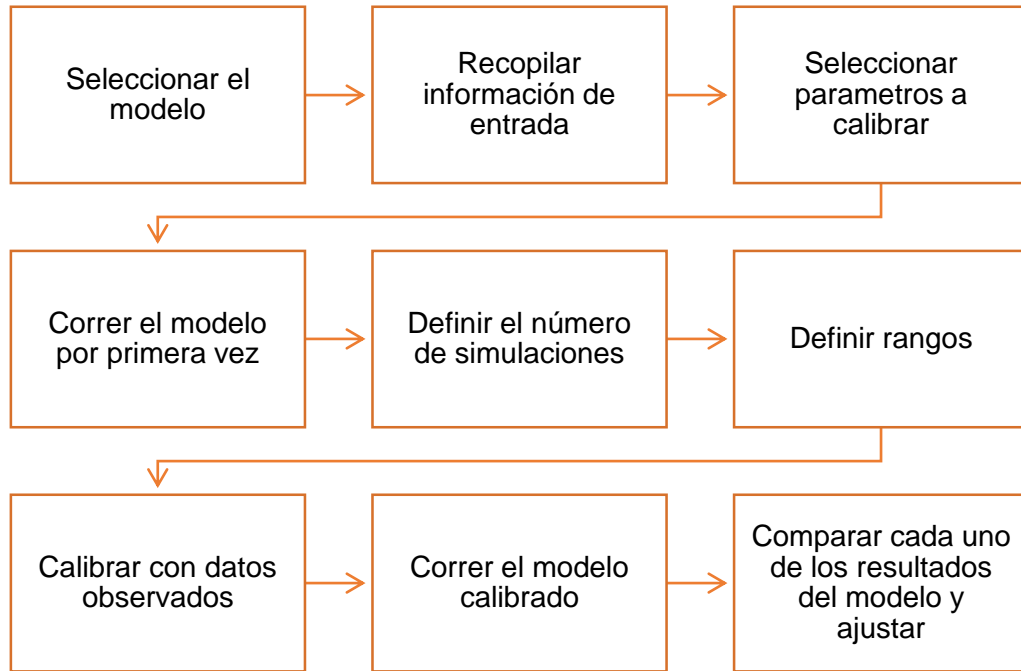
Seleccionar el modelo

Recopilar información de entrada

Seleccionar parametros a calibrar

Correr el modelo por primera vez

Definir el número de simulaciones

Definir rangos

Calibrar con datos observados

Correr el modelo calibrado

Comparar cada uno de los resultados del modelo y ajustar